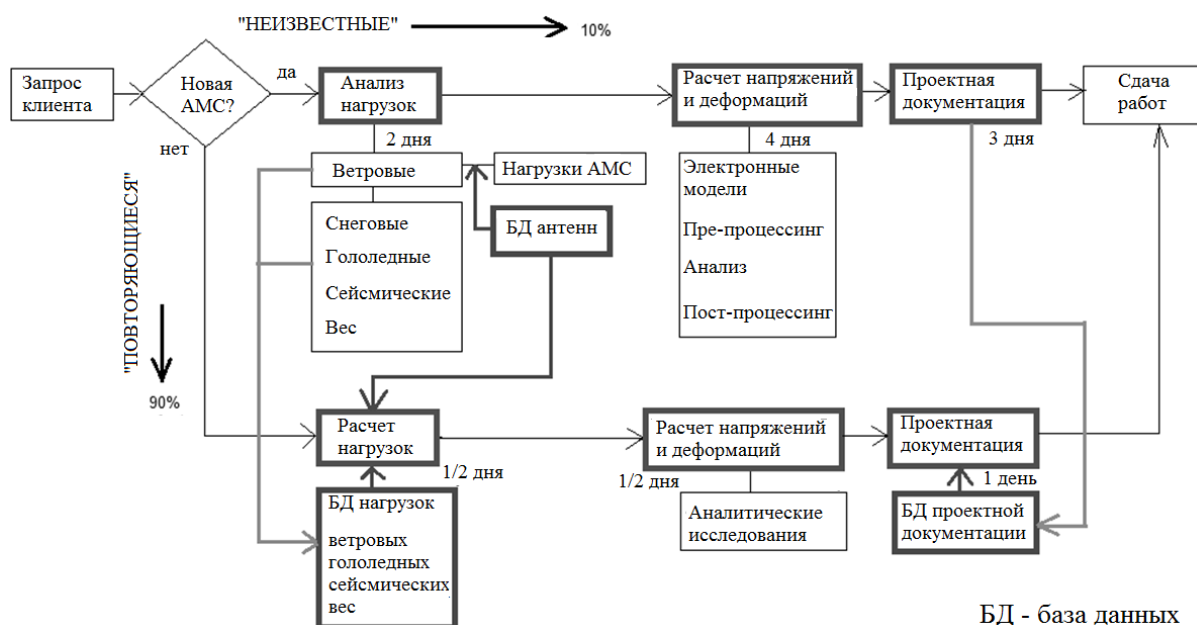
"НЕИЗВЕСТНЫЕ" 10%

Запрос клиента

Новая АМС?

да

нет

Анализ нагрузок

2 дня

Ветровые

Нагрузки АМС

Снеговые

Гололедные

Сейсмические

Вес

БД антенн

Расчет напряжений и деформаций

4 дня

Электронные модели

Пре-процессинг

Анализ

Пост-процессинг

Проектная документация

3 дня

Сдача работ

"ПОВТОРЯЮЩИЕСЯ"

90%

Расчет нагрузок

1/2 дня

БД нагрузок

ветровых гололедных сейсмических вес

Расчет напряжений и деформаций

1/2 дня

Аналитические исследования

Проектная документация

1 день

БД проектной документации

БД - база данных